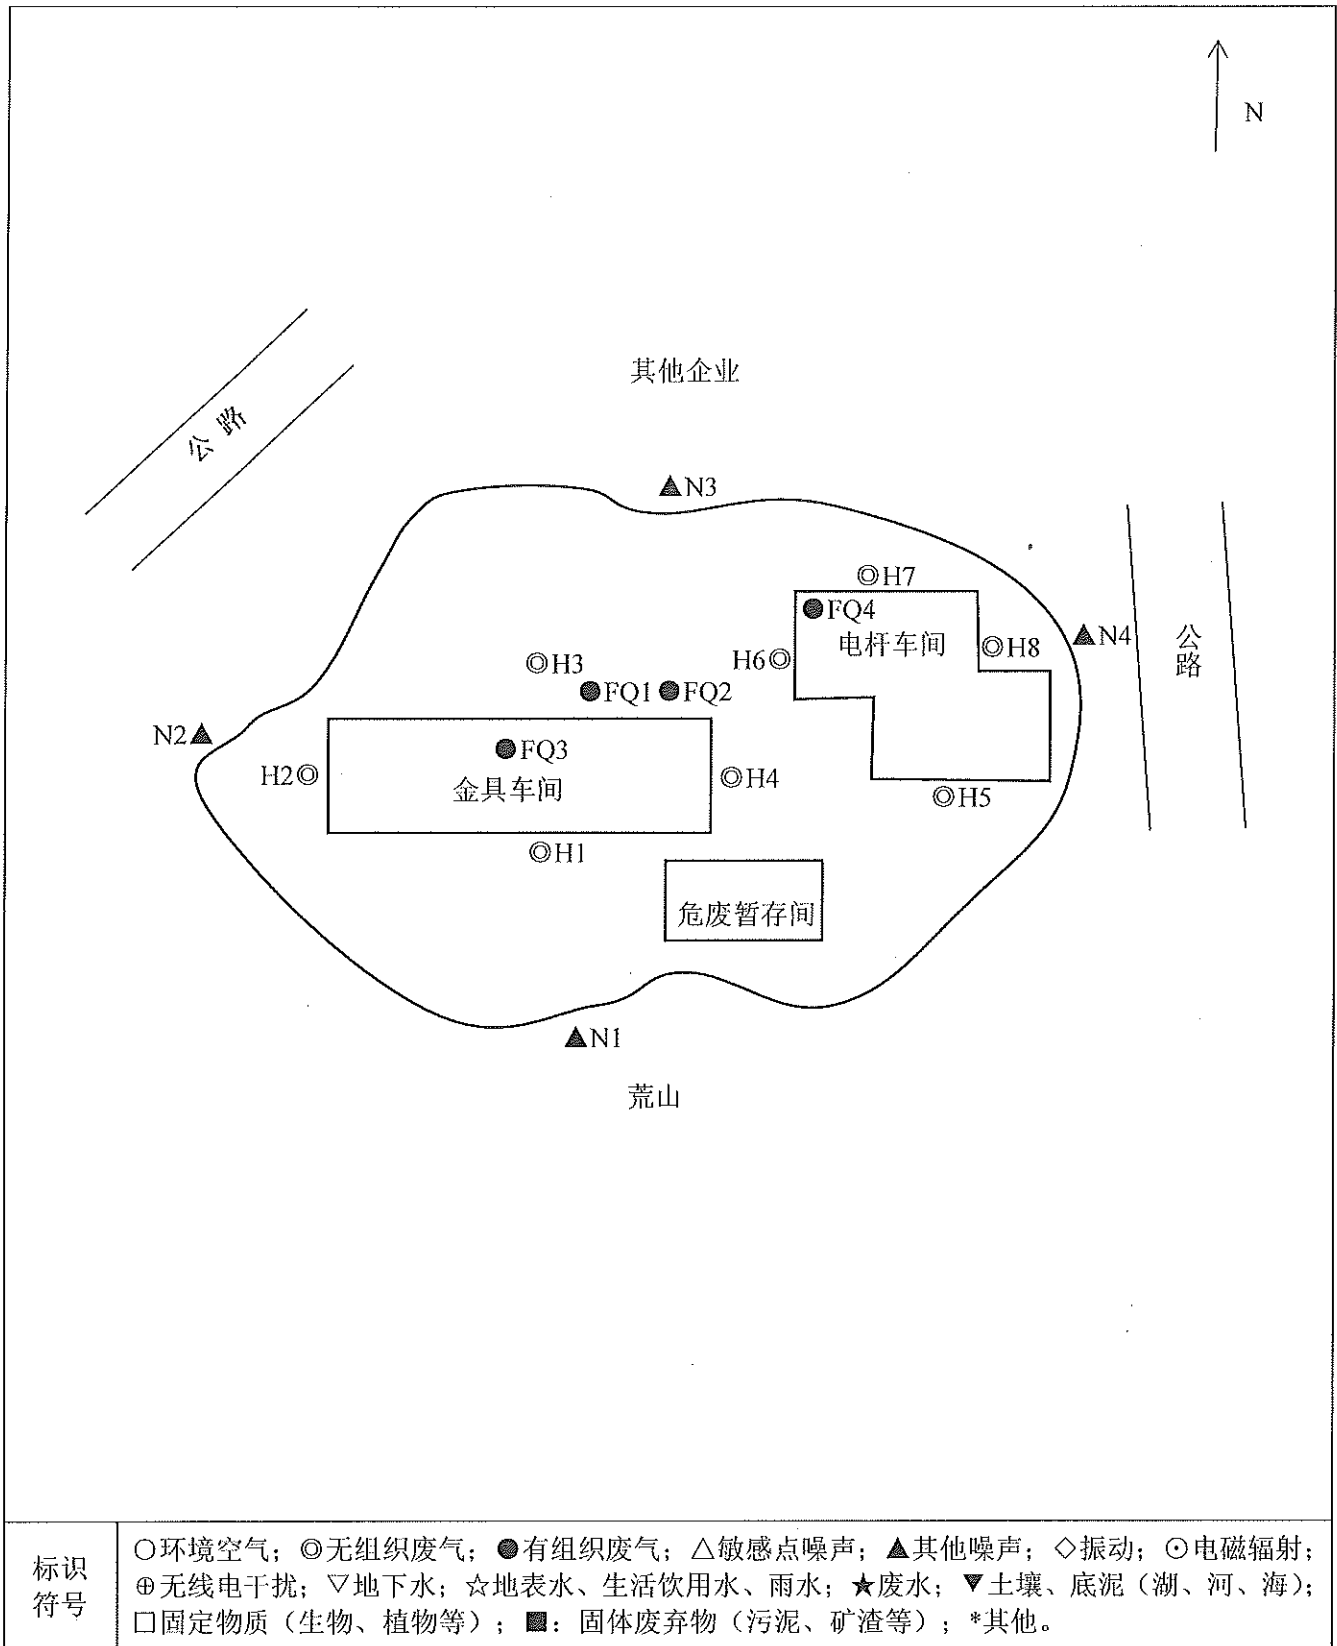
N

其他企业

公路

▲N3

◎H7

●FQ4

电杆车间

◎H8

▲N4

公路

◎H3

H6◎

●FQ1 ●FQ2

N2▲

●FQ3

H2◎

金具车间

◎H4

◎H5

◎H1

危废暂存间

▲N1

荒山

| 标识符号 | ○环境空气；◎无组织废气；●有组织废气；△敏感点噪声；▲其他噪声；◇振动；⊙电磁辐射；⊕无线电干扰；▽地下水；☆地表水、生活饮用水、雨水；★废水；▼土壤、底泥（湖、河、海）；□固定物质（生物、植物等）；■：固体废弃物（污泥、矿渣等）；*其他。 |
|---|---|